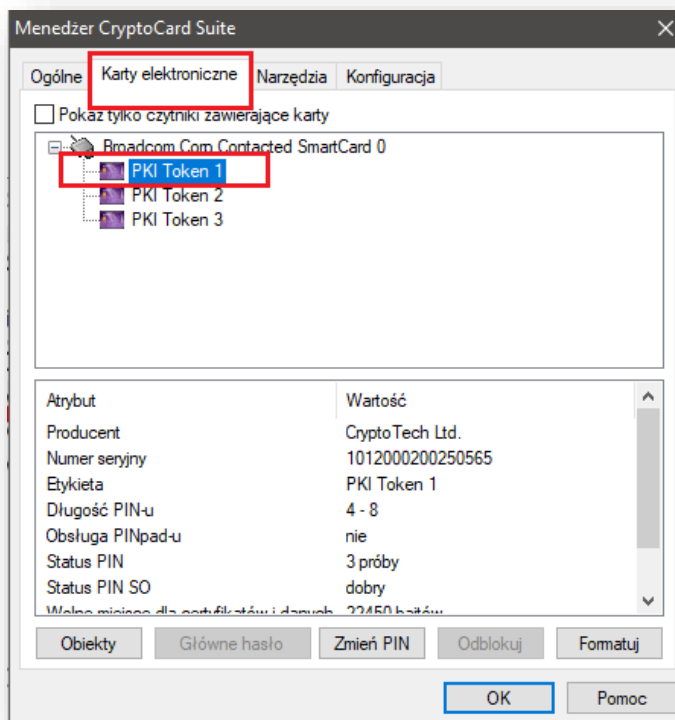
Menedżer CryptoCard Suite

Ogólne | Karty elektroniczne | Narzędzia | Konfiguracja

Pokaż tylko czytniki zawierające karty

Broadcom Corp Contacted SmartCard 0
PKI Token 1
PKI Token 2
PKI Token 3

| Atrybut | Wartość |
|---|---|
| Producent | CryptoTech Ltd. |
| Numer seryjny | 1012000200250565 |
| Etykieta | PKI Token 1 |
| Długość PIN-u | 4 - 8 |
| Obsługa PINpad-u | nie |
| Status PIN | 3 próby |
| Status PIN SO | dobry |
| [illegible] | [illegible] |

Obiekty | Główne hasło | Zmień PIN | Odblokuj | Formatuj

OK | Pomoc